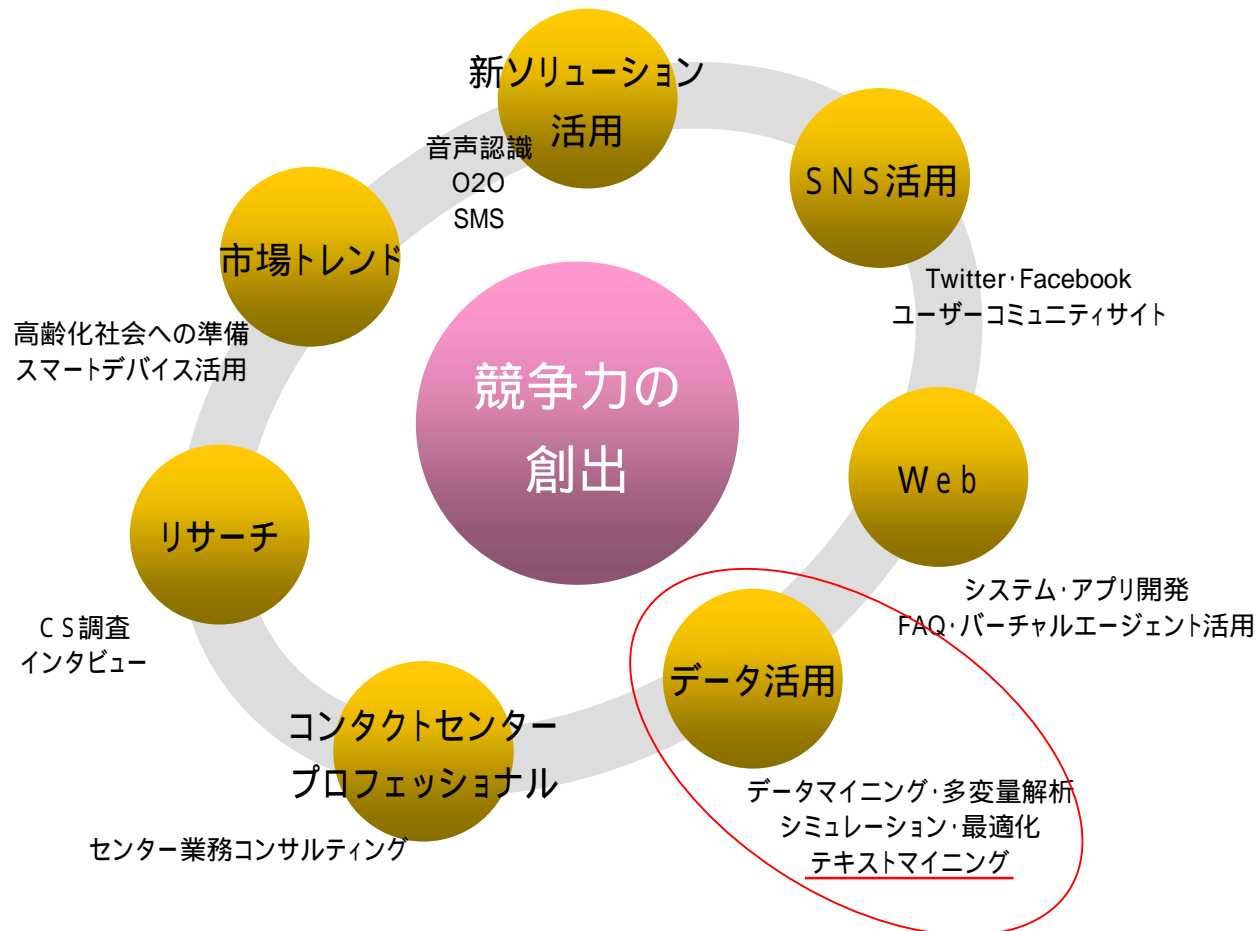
新ソリューション
活用

音声認識
O2O
SMS

SNS活用

Twitter・Facebook
ユーザーコミュニティサイト

市場トレンド

高齢化社会への準備
スマートデバイス活用

競争力の
創出

Web

システム・アプリ開発
FAQ・バーチャルエージェント活用

リサーチ

CS調査
インタビュー

データ活用

データマイニング・多変量解析
シミュレーション・最適化
テキストマイニング

コンタクトセンター
プロフェッショナル

センター業務コンサルティング